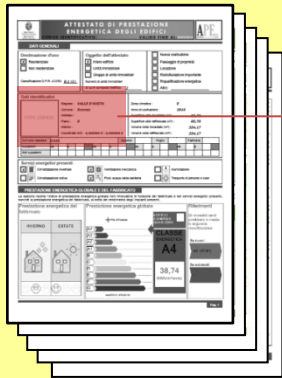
ATTESTATO DI PRESTAZIONE ENERGETICA DEGLI EDIFICI

APE

DATI GENERALI

Destinazione d'uso

Residenziale

Non residenziale

Oggetto dell'attestato

Intero edificio

Unità immobiliare

Gruppo di unità immobiliari

Nuova costruzione

Passaggio di proprietà

Locazione

Ristrutturazione importante

Riqualificazione energetica

Altro

Dati identificativi

Regione: VALLE D'AOSTA

Comune:

Zona climatica:

Anno di costruzione:

Superficie utile riscaldata (m²):

Volume lordo riscaldato (m³):

Volume lordo raffrescato (m³):

30,70

224,17

224,17

Servizi energetici presenti

PRESTAZIONE ENERGETICA GLOBALE E DEL FABBRICATO

Prestazione energetica del fabbricato

INVERNO

ESTATE

Prestazione energetica globale

Riferimenti

CLASSE ENERGETICA

A4

38,74

Pag. 1